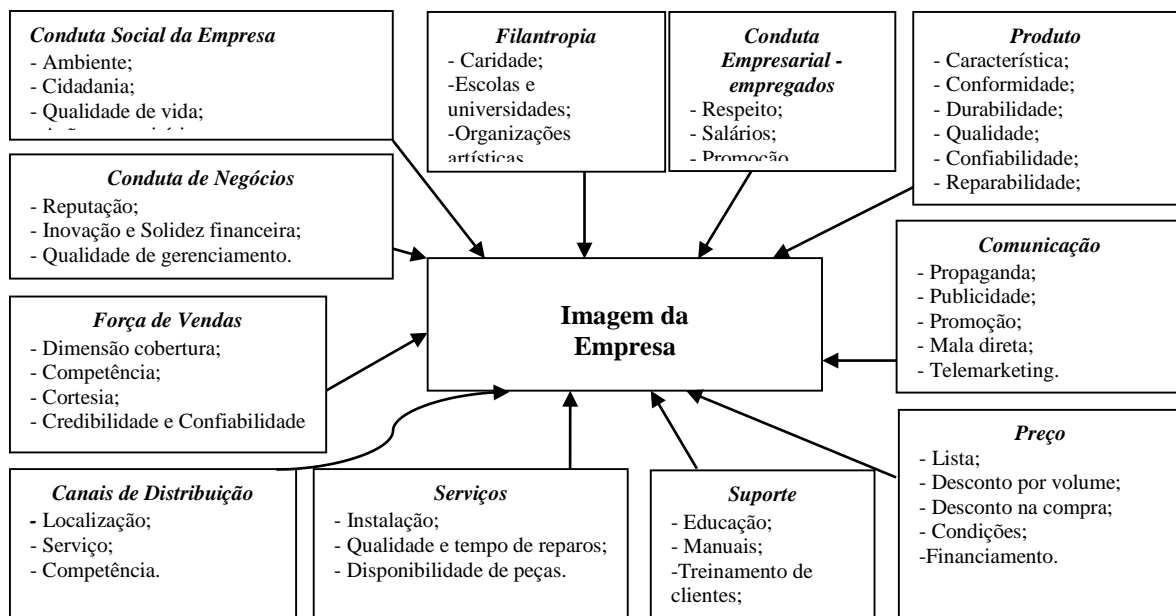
*Conduta Social da Empresa*
- Ambiente;
- Cidadania;
- Qualidade de vida;
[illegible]

*Filantropia*
- Caridade;
-Escolas e universidades;
-Organizações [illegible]

*Conduta Empresarial - empregados*
- Respeito;
- Salários;
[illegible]

*Produto*
- Característica;
- Conformidade;
- Durabilidade;
- Qualidade;
- Confiabilidade;
- Reparabilidade;

*Conduta de Negócios*
- Reputação;
- Inovação e Solidez financeira;
- Qualidade de gerenciamento.

*Comunicação*
- Propaganda;
- Publicidade;
- Promoção;
- Mala direta;
- Telemarketing.

*Força de Vendas*
- Dimensão cobertura;
- Competência;
- Cortesia;
- Credibilidade e Confiabilidade

**Imagem da Empresa**

*Preço*
- Lista;
- Desconto por volume;
- Desconto na compra;
- Condições;
-Financiamento.

*Canais de Distribuição*
- Localização;
- Serviço;
- Competência.

*Serviços*
- Instalação;
- Qualidade e tempo de reparos;
- Disponibilidade de peças.

*Suporte*
- Educação;
- Manuais;
-Treinamento de clientes;